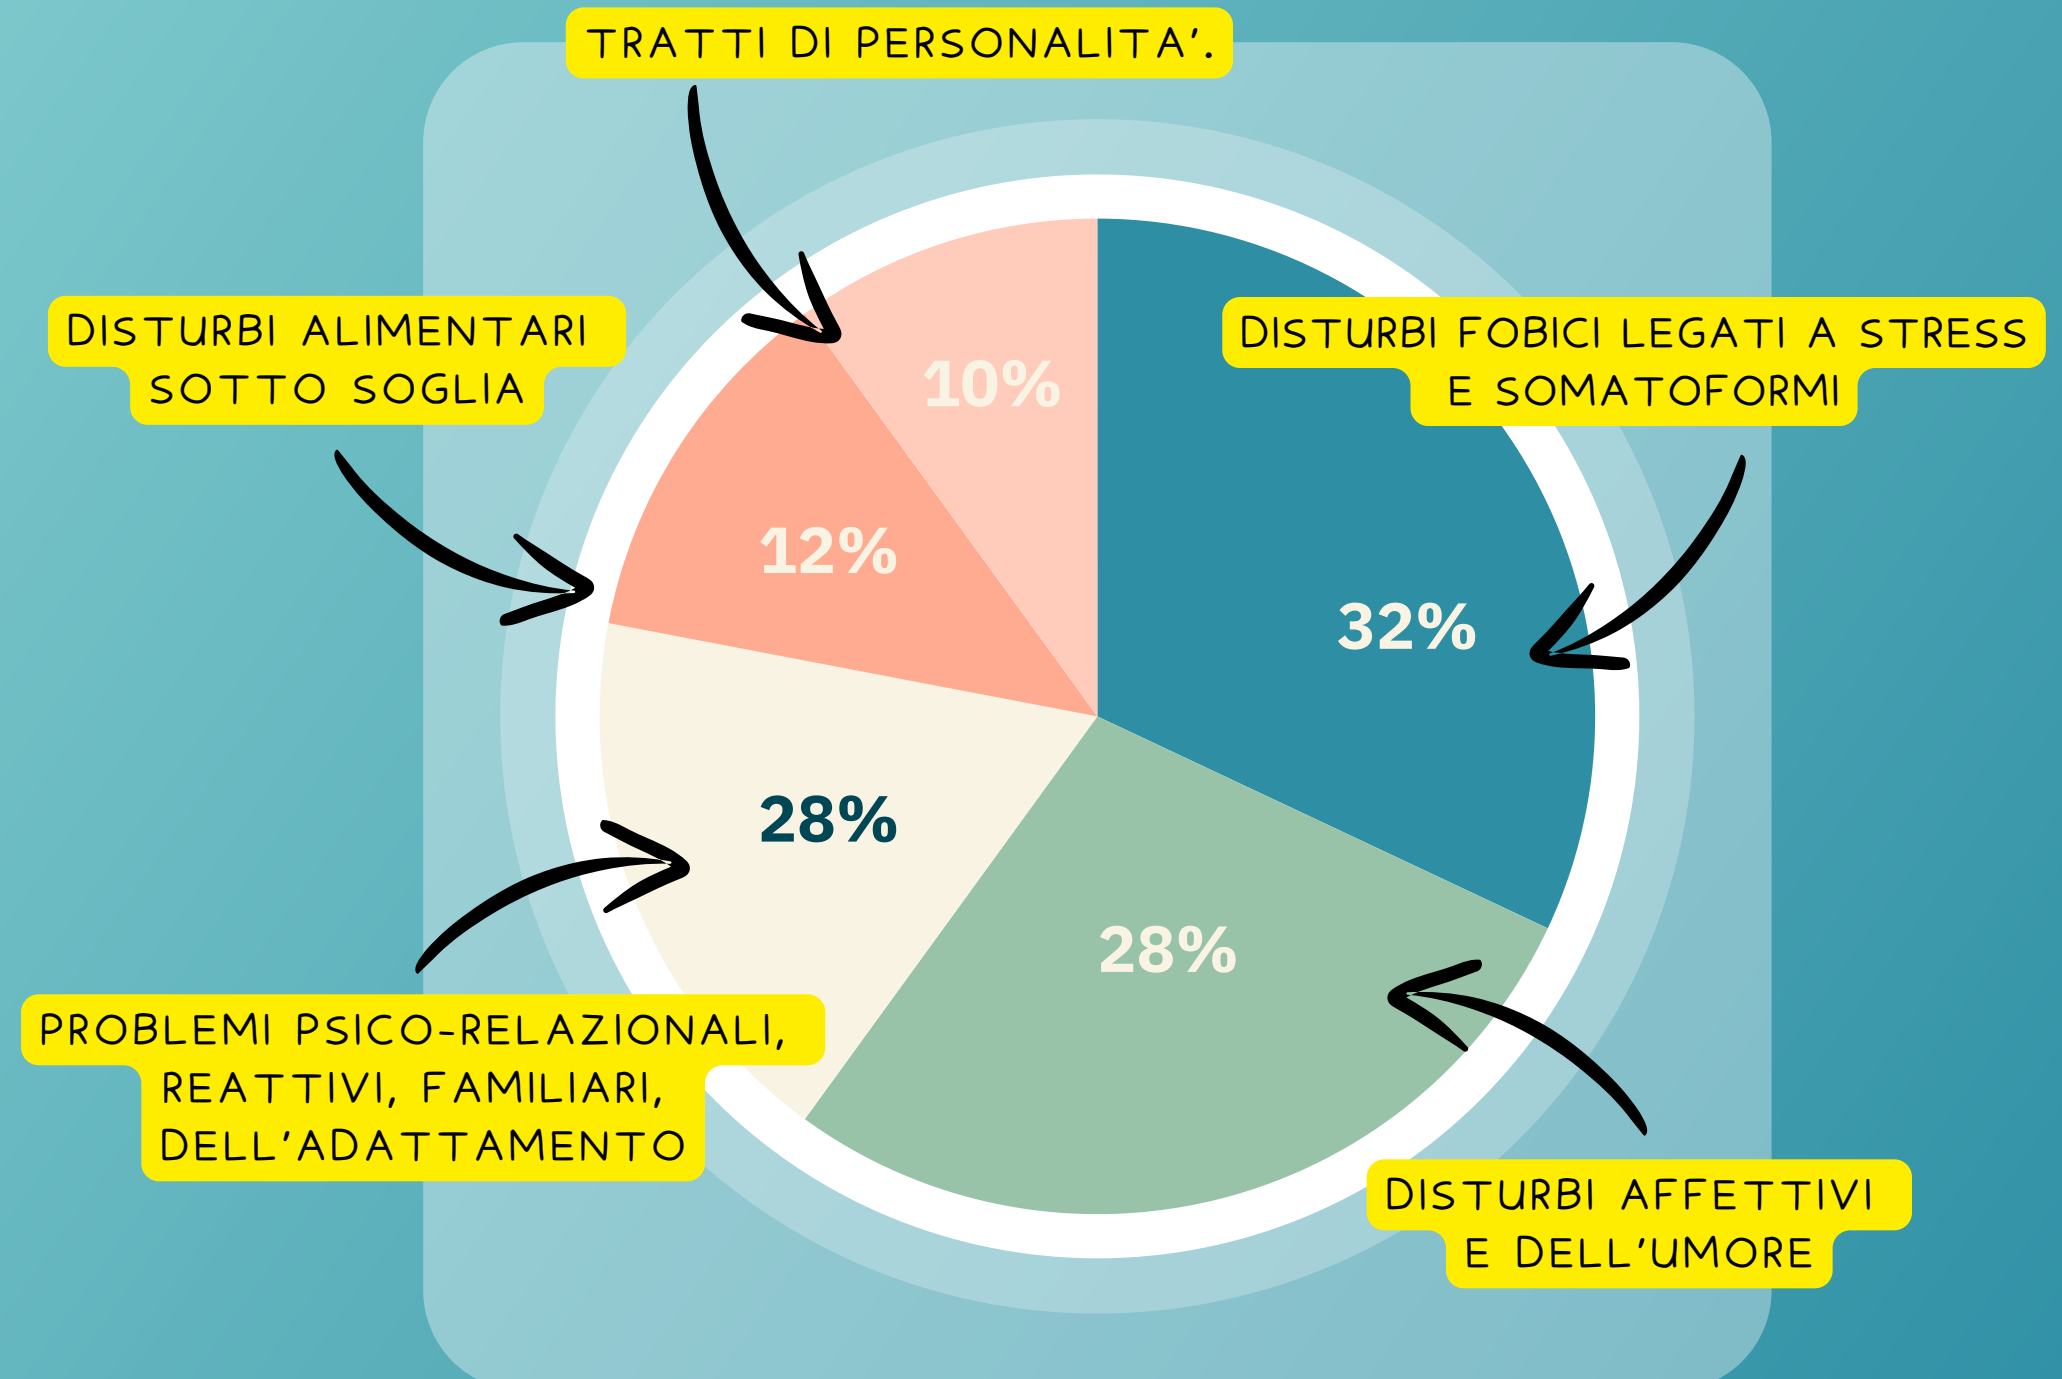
TRATTI DI PERSONALITA'.

DISTURBI ALIMENTARI SOTTO SOGLIA

DISTURBI FOBICI LEGATI A STRESS E SOMATOFORMI

10%

12%

32%

28%

28%

PROBLEMI PSICO-RELAZIONALI, REATTIVI, FAMILIARI, DELL'ADATTAMENTO

DISTURBI AFFETTIVI E DELL'UMORE